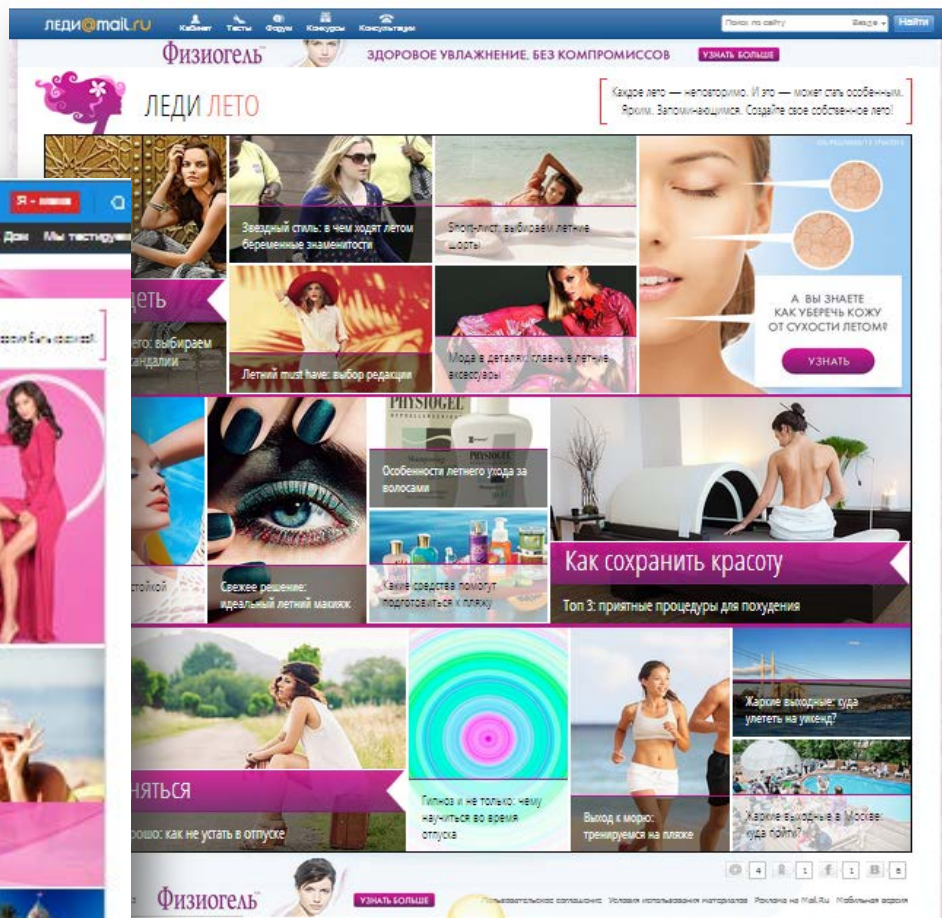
леди@mail.ru Кабинет Тесты Форум Конкурсы Консультации
Поиск по сайту Везде Найти

Физиогель ЗДОРОВОЕ УВЛАЖНЕНИЕ, БЕЗ КОМПРОМИССОВ УЗНАТЬ БОЛЬШЕ

ЛЕДИ ЛЕТО

Каждое лето — неповторимо. И это — может стать особенным. Ярким. Запоминающимся. Создайте свое собственное лето!

Я - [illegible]
Дом Мы тестируем

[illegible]деть
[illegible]го: выбираем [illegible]андалии

Звездный стиль: в чем ходят летом беременные знаменитости

Блоп-лист: выбираем летние шорты

Летний must have: выбор редакции

Мода в деталях: главные летние аксессуары

А ВЫ ЗНАЕТЕ КАК УБЕРЕЧЬ КОЖУ ОТ СУХОСТИ ЛЕТОМ?
УЗНАТЬ

Особенности летнего ухода за волосами

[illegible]стойкой

Свежее решение: идеальный летний макияж

Какие средства помогут подготовиться к пляжу

Как сохранить красоту

Топ 3: приятные процедуры для похудения

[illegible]НЯТЬСЯ
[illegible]рошо: как не устать в отпуске

Гипноз и не только: чему научиться во время отпуска

Выход к морю: тренируемся на пляже

Жаркие выходные: куда улететь на уикенд?

Жаркие выходные в Москве: куда пойти?

4 1 1 8

Физиогель УЗНАТЬ БОЛЬШЕ

Пользовательское соглашение Условия использования материалов Реклама на Mail.Ru Мобильная версия